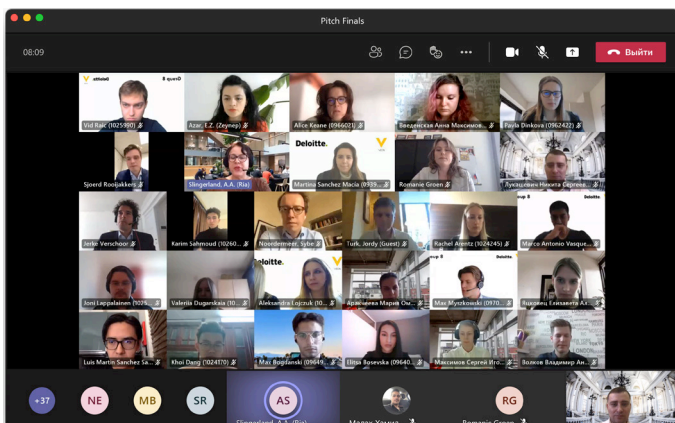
Pitch Finals

08:09

Выйти

Vid Rajic (1025990)

Azar, E.Z. (Zeynep)

Alice Keane (0966021)

Введенская Анна Максимов...

Pavla Dinkova (0962422)

Sjoerd Rooijakkers

Slingerland, A.A. (Ria)

Deloitte.

Martina Sanchez Macia (0939...

Romanie Groen

Лукашевич Никита Сергеев...

Jorke Verschoor

Karim Sahmoud (10260...

Noordermeer, Sybe

Turk, Jordy (Guest)

Rachel Arentz (1024245)

Deloitte

Marco Antonio Vasque...

Joni Lappalainen (1025...

Valeriia Duganskaia (10...

Deloitte

Aleksandra Lojczuk (10...

Арасланова Мария Ол...

Max Mynzkowski (0970...

Яшкова Елизавета Ал...

Luis Martin Sanchez Sa...

Khoi Dang (1024170)

Max Bogdanski (09649...

Elitsa Bosevska (09640...

Максимов Сергей Иго...

Волков Владимир Ан...

+37

NE

MB

SR

AS

Slingerland, A.A. (Ria)

Мадок Хамид

RG

Romanie Groen